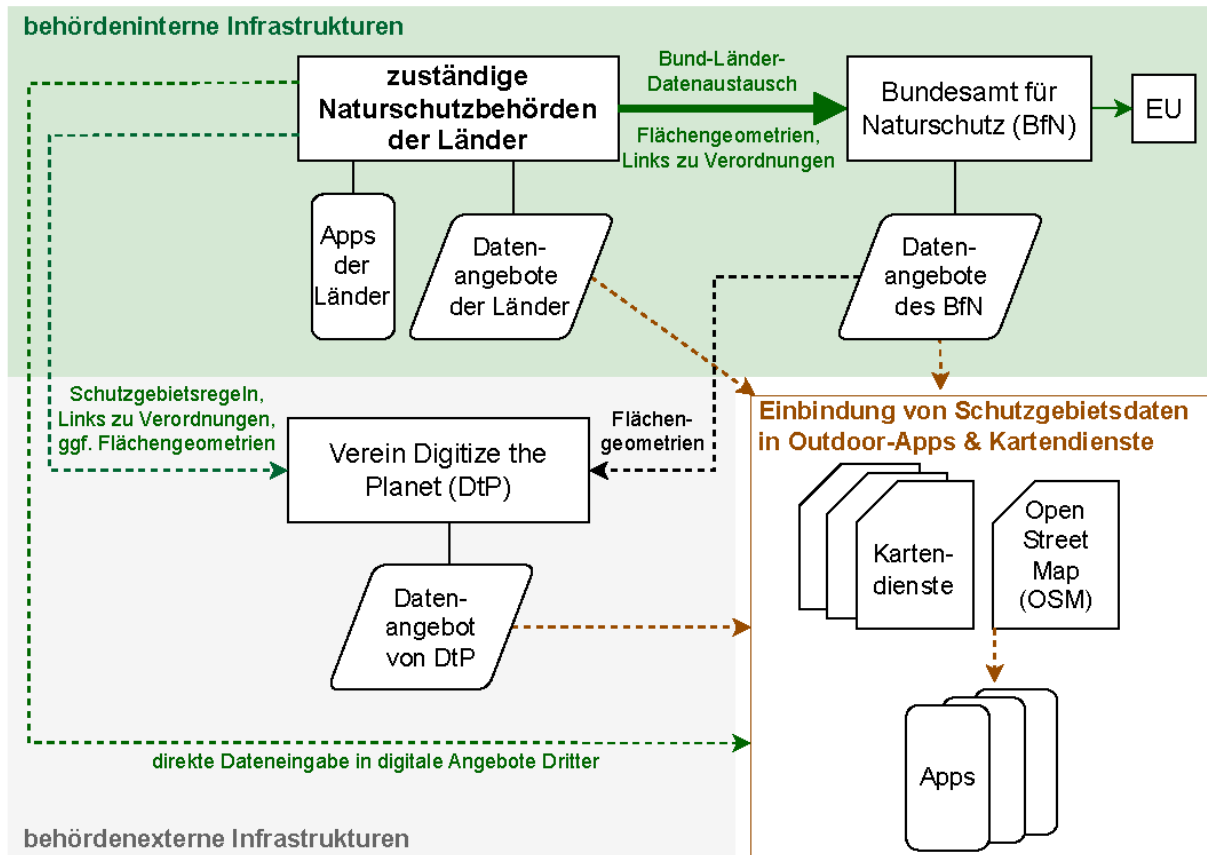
behördeninterne Infrastrukturen

zuständige Naturschutzbehörden der Länder

Bund-Länder-Datenaustausch

Flächengeometrien, Links zu Verordnungen

Bundesamt für Naturschutz (BfN)

EU

Apps der Länder

Daten-angebote der Länder

Daten-angebote des BfN

Schutzgebietsregeln, Links zu Verordnungen, ggf. Flächengeometrien

Flächen-geometrien

Verein Digitize the Planet (DtP)

Daten-angebot von DtP

Einbindung von Schutzgebietsdaten in Outdoor-Apps & Kartendienste

Karten-dienste

Open Street Map (OSM)

Apps

direkte Dateneingabe in digitale Angebote Dritter

behördenexterne Infrastrukturen